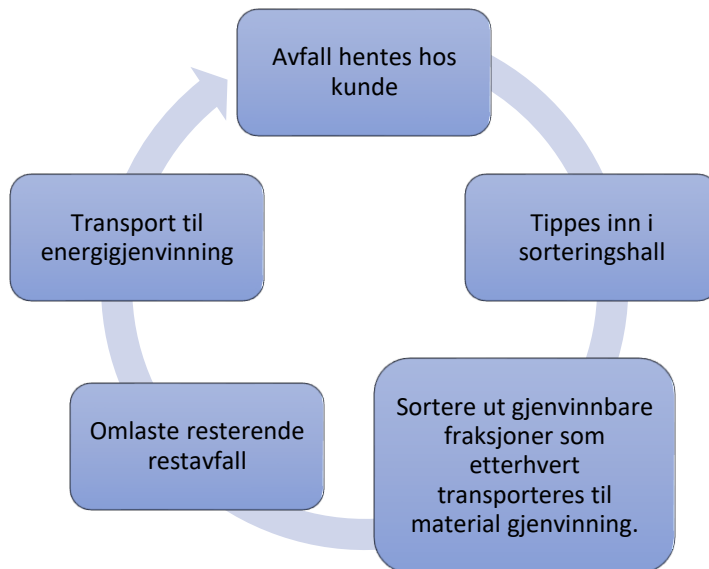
Avfall hentes hos kunde

Tippes inn i sorteringshall

Sortere ut gjenvinnbare fraksjoner som etterhvert transporteres til material gjenvinning.

Omlaste resterende restavfall

Transport til energigjenvinning